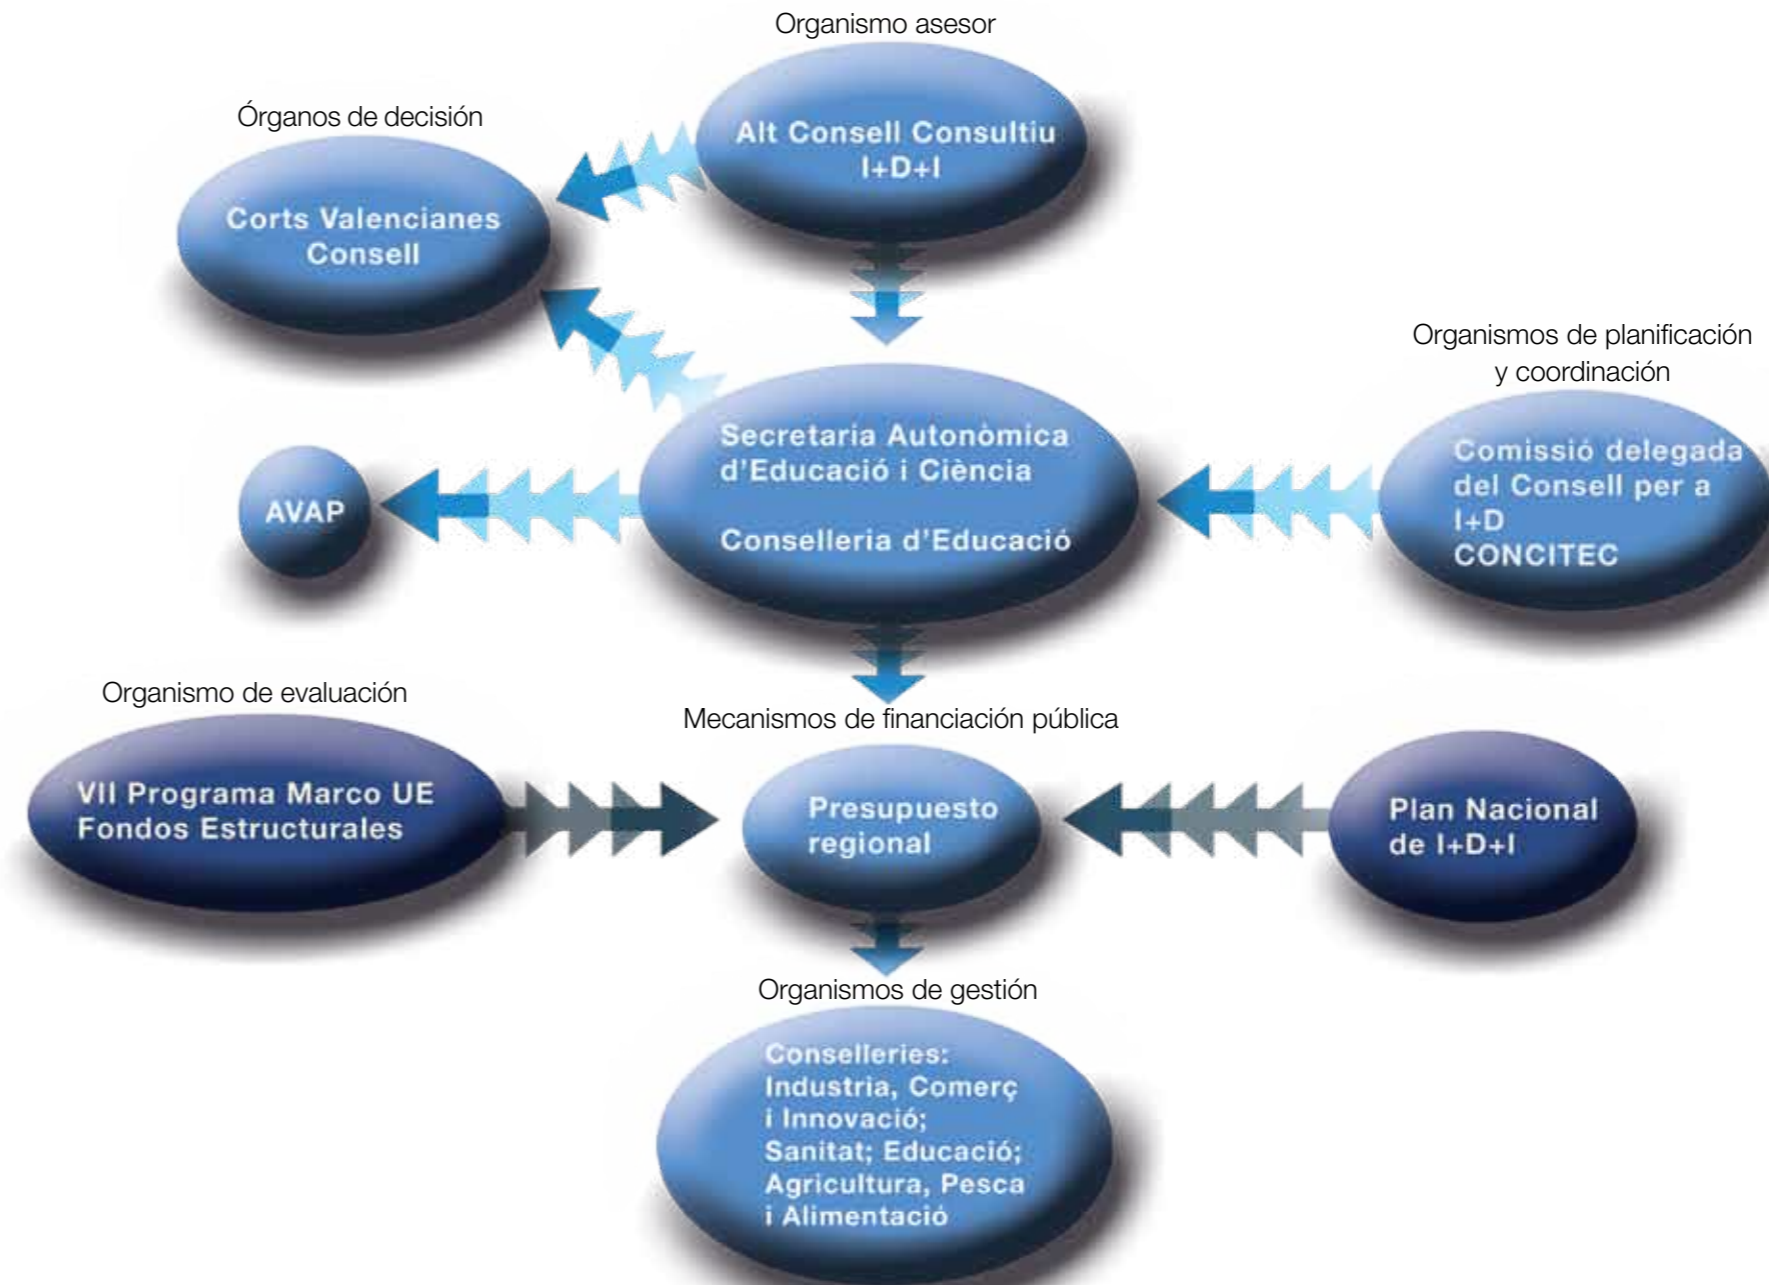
Organismo asesor

Alt Consell Consultiu I+D+I

Órganos de decisión

Corts Valencianes Consell

Organismos de planificación y coordinación

Secretaria Autonòmica d'Educació i Ciència

Conselleria d'Educació

AVAP

Comissió delegada del Consell per a I+D CONCITEC

Organismo de evaluación

Mecanismos de financiación pública

VII Programa Marco UE Fondos Estructurales

Presupuesto regional

Plan Nacional de I+D+I

Organismos de gestión

Conselleries: Industria, Comerç i Innovació; Sanitat; Educació; Agricultura, Pesca i Alimentació